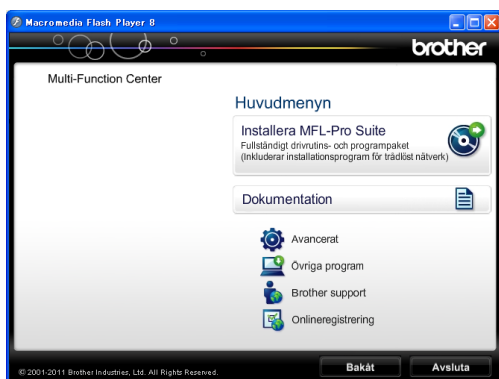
Macromedia Flash Player 8

brother

Multi-Function Center

Huvudmenyn

Installera MFL-Pro Suite
Fullständigt drivrutins- och programpaket
(Inkluderar installationsprogram för trådlöst nätverk)

Dokumentation

Avancerat

Övriga program

Brother support

Onlineregistrering

© 2001-2011 Brother Industries, Ltd. All Rights Reserved.

Bakåt

Avsluta